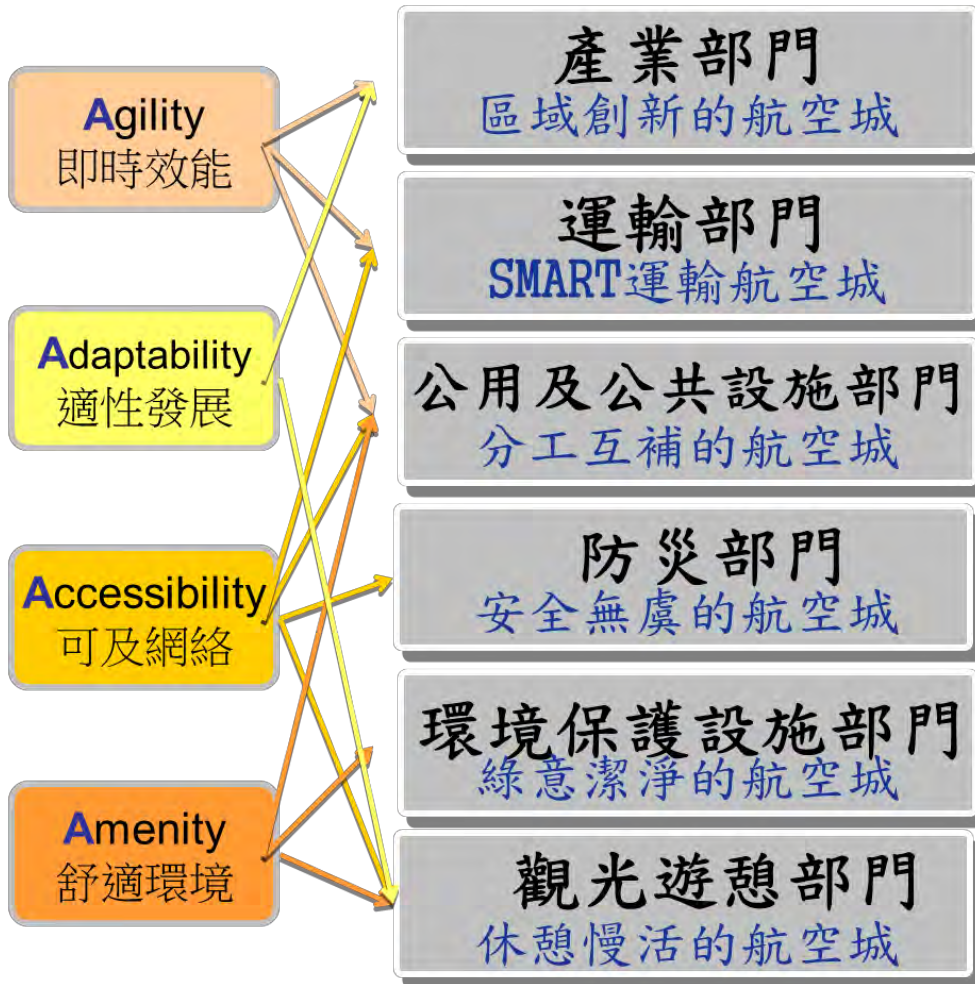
Agility
即時效能

Adaptability
適性發展

Accessibility
可及網絡

Amenity
舒適環境

產業部門
區域創新的航空城

運輸部門
SMART運輸航空城

公用及公共設施部門
分工互補的航空城

防災部門
安全無虞的航空城

環境保護設施部門
綠意潔淨的航空城

觀光遊憩部門
休憩慢活的航空城